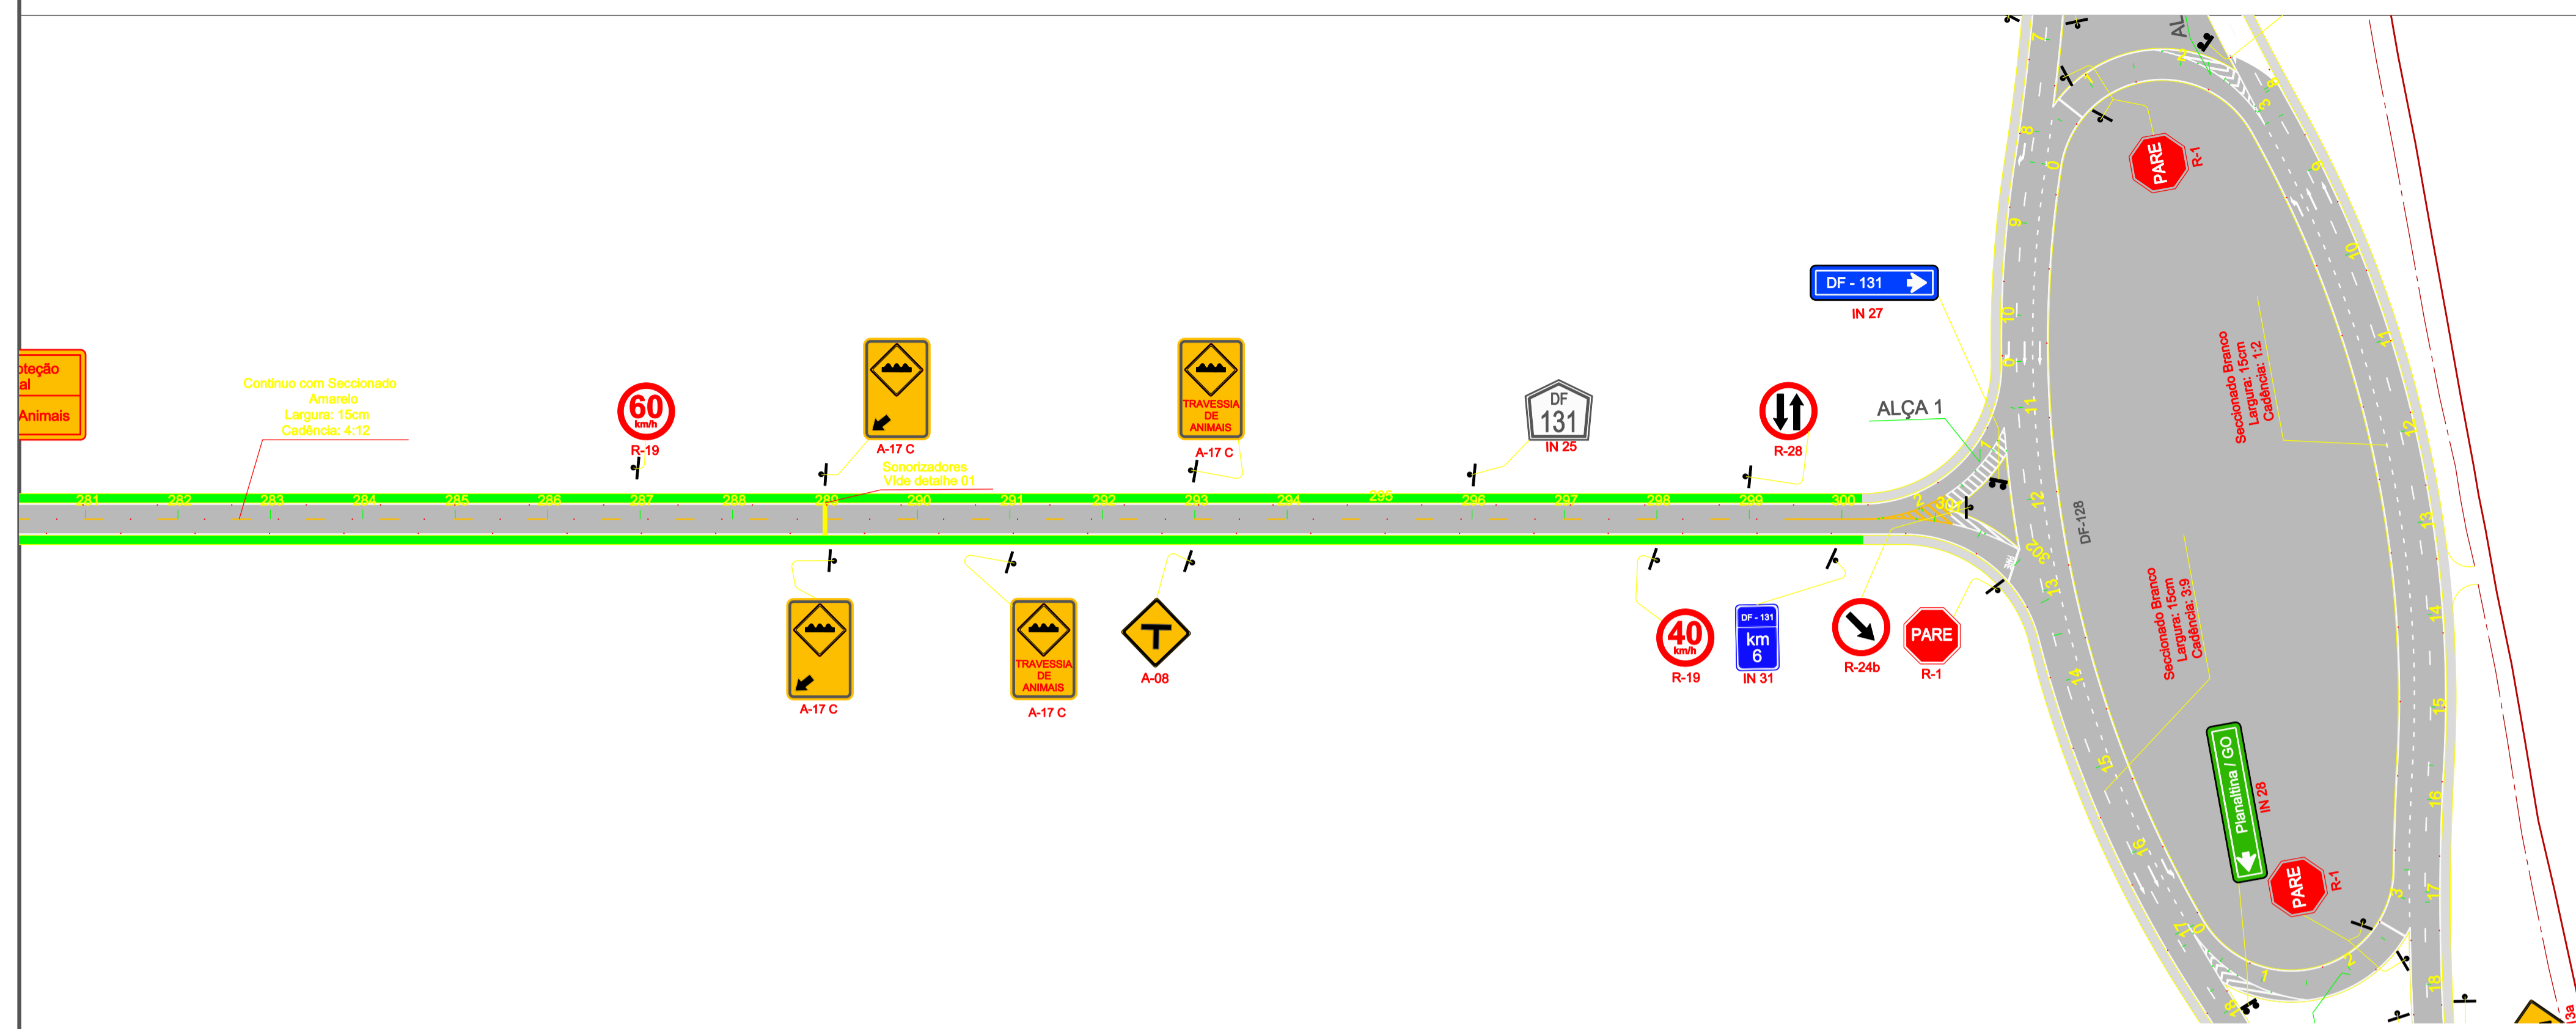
oteção
al
Animais

Continuo com Seccionado
Amarelo
Largura: 15cm
Cadência: 4:12

60
km/h
R-19

A-17 C

TRAVESSIA
DE
ANIMAIS
A-17 C

DF
131
IN 25

R-28

DF - 131
IN 27

ALÇA 1

Sonorizadores
Vide detalhe 01

281 282 283 284 285 286 287 288 289 290 291 292 293 294 295 296 297 298 299 300

A-17 C

TRAVESSIA
DE
ANIMAIS
A-17 C

A-08

40
km/h
R-19

DF - 131
km
6
IN 31

R-24b

PARE
R-1

PARE
R-1

Seccionado Branco
Largura: 15cm
Cadência: 1:2

DF-128

Seccionado Branco
Largura: 15cm
Cadência: 3:9

Planaltina / GO
IN 28

PARE
R-1

AL